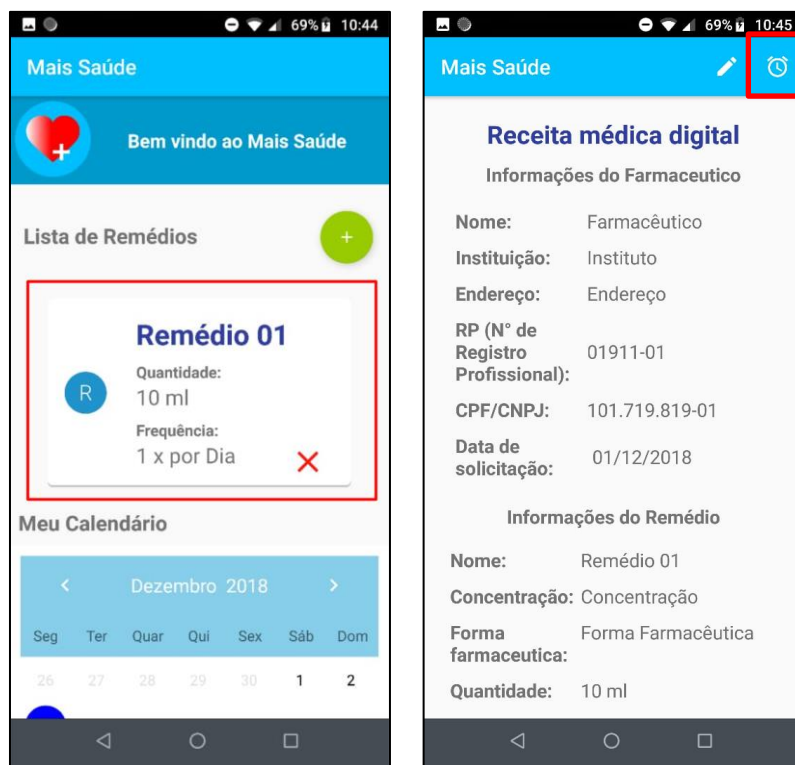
69% 10:44

Mais Saúde

Bem vindo ao Mais Saúde

Lista de Remédios

+

R

Remédio 01

Quantidade:

10 ml

Frequência:

1 x por Dia

Meu Calendário

Dezembro 2018

| Seg | Ter | Quar | Qui | Sex | Sáb | Dom |
|---|---|---|---|---|---|---|
| 26 | 27 | 28 | 29 | 30 | 1 | 2 |

69% 10:45

Mais Saúde

Receita médica digital

Informações do Farmaceutico

Nome: Farmacêutico

Instituição: Instituto

Endereço: Endereço

RP (N° de Registro Profissional): 01911-01

CPF/CNPJ: 101.719.819-01

Data de solicitação: 01/12/2018

Informações do Remédio

Nome: Remédio 01

Concentração: Concentração

Forma farmaceutica: Forma Farmacêutica

Quantidade: 10 ml